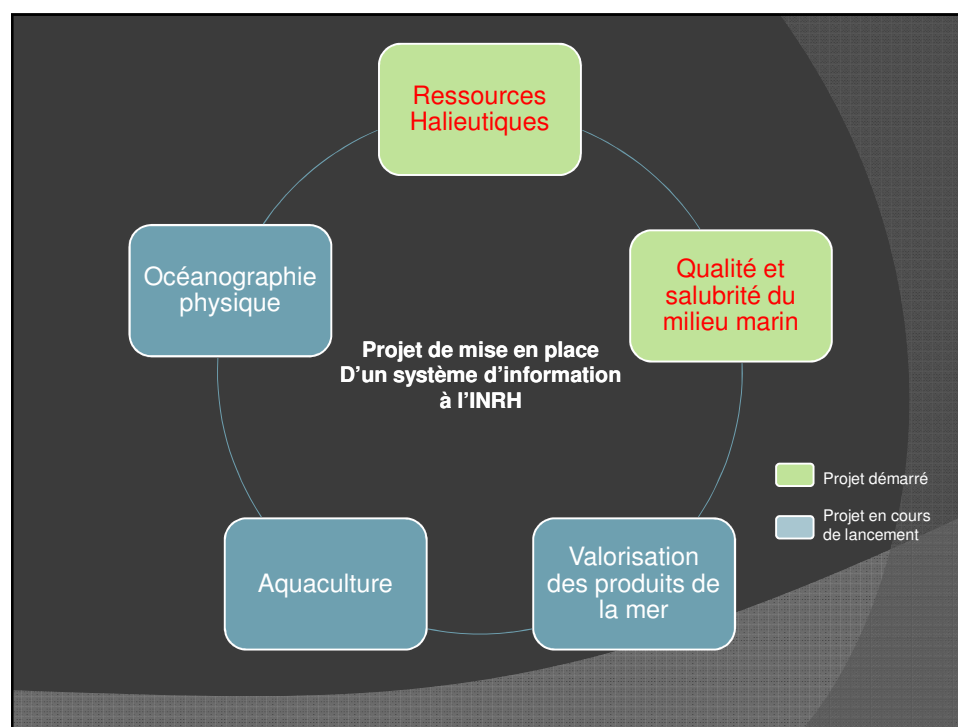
Ressources Halieutiques

Qualité et salubrité du milieu marin

Valorisation des produits de la mer

Aquaculture

Océanographie physique

Projet de mise en place D'un système d'information à l'INRH

Projet démarré

Projet en cours de lancement